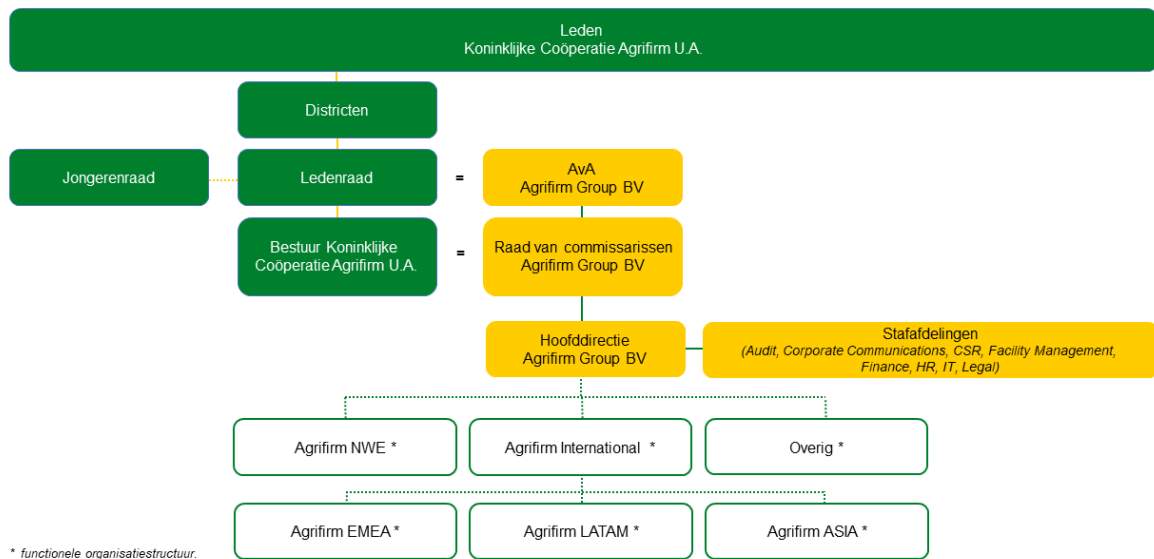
Leden
Koninklijke Coöperatie Agrifirm U.A.

Districten

Jongerenraad

Ledenraad

=

AvA
Agrifirm Group BV

Bestuur Koninklijke Coöperatie Agrifirm U.A.

=

Raad van commissarissen
Agrifirm Group BV

Hoofddirectie
Agrifirm Group BV

Stafafdelingen
(Audit, Corporate Communications, CSR, Facility Management, Finance, HR, IT, Legal)

Agrifirm NWE *

Agrifirm International *

Overig *

Agrifirm EMEA *

Agrifirm LATAM *

Agrifirm ASIA *

* functionele organisatiestructuur.